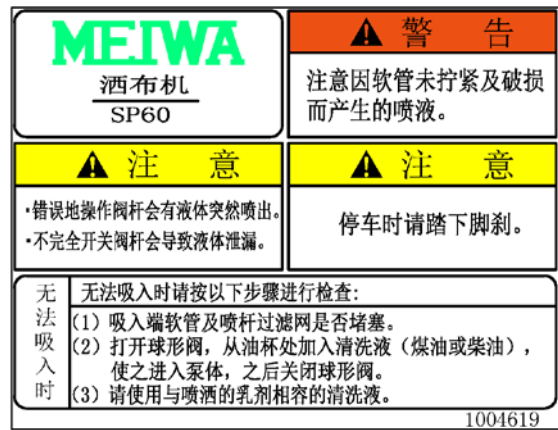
MEIWA
洒布机
SP60

⚠ 警 告
注意因软管未拧紧及破损而产生的喷液。

⚠ 注 意
·错误地操作阀杆会有液体突然喷出。
·不完全开关阀杆会导致液体泄漏。

⚠ 注 意
停车时请踏下脚刹。

无法吸入时
无法吸入时请按以下步骤进行检查：
（1）吸入端软管及喷杆过滤网是否堵塞。
（2）打开球形阀，从油杯处加入清洗液（煤油或柴油），使之进入泵体，之后关闭球形阀。
（3）请使用与喷洒的乳剂相容的清洗液。

1004619